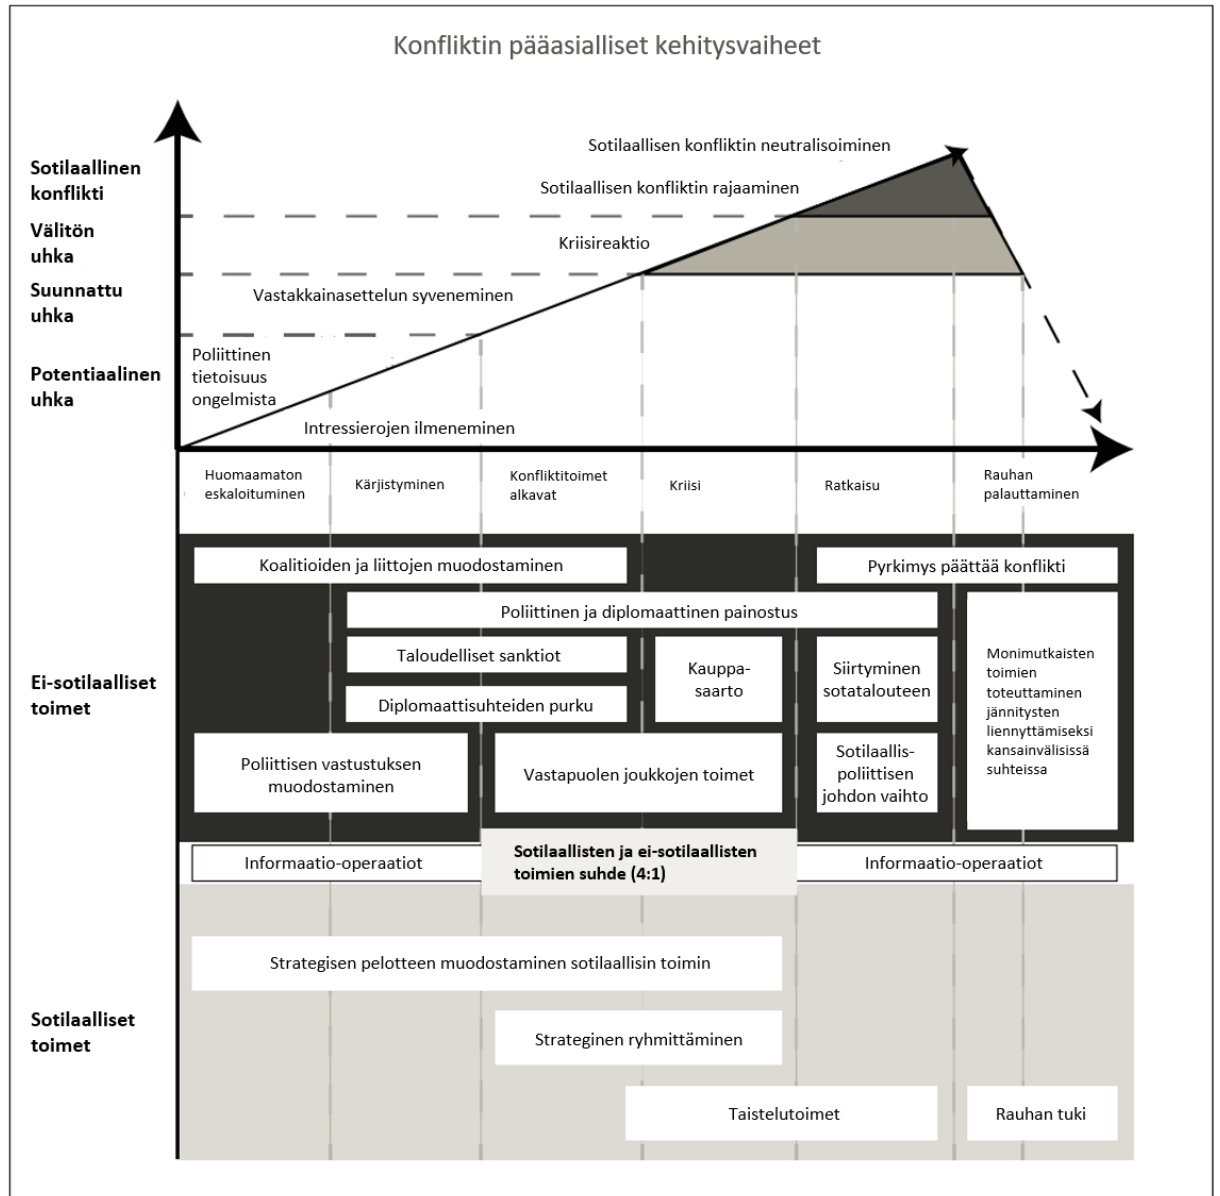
Konfliktin pääasialliset kehitysvaiheet

Sotilaallinen konflikti

Välitön uhka

Suunnattu uhka

Potentiaalinen uhka

Sotilaallisen konfliktin neutralisoiminen

Sotilaallisen konfliktin rajaaminen

Kriisireaktio

Vastakkainasettelun syveneminen

Poliittinen tietoisuus ongelmista

Intressierojen ilmeneminen

Huomaamaton eskaloituminen

Kärjistyminen

Konfliktitoimet alkavat

Kriisi

Ratkaisu

Rauhan palauttaminen

Ei-sotilaalliset toimet

Koalitioiden ja liittojen muodostaminen

Pyrkimys päättää konflikti

Poliittinen ja diplomaattinen painostus

Taloudelliset sanktiot

Kauppa-saarto

Siirtyminen sotatalouteen

Monimutkaisten toimien toteuttaminen jännitysten liennyttämiseksi kansainvälisissä suhteissa

Diplomaattisuhteiden purku

Poliittisen vastustuksen muodostaminen

Vastapuolen joukkojen toimet

Sotilaallis-poliittisen johdon vaihto

Informaatio-operaatiot

Sotilaallisten ja ei-sotilaallisten toimien suhde (4:1)

Informaatio-operaatiot

Sotilaalliset toimet

Strategisen pelotteen muodostaminen sotilaallisin toimin

Strateginen ryhmittäminen

Taistelutoimet

Rauhan tuki